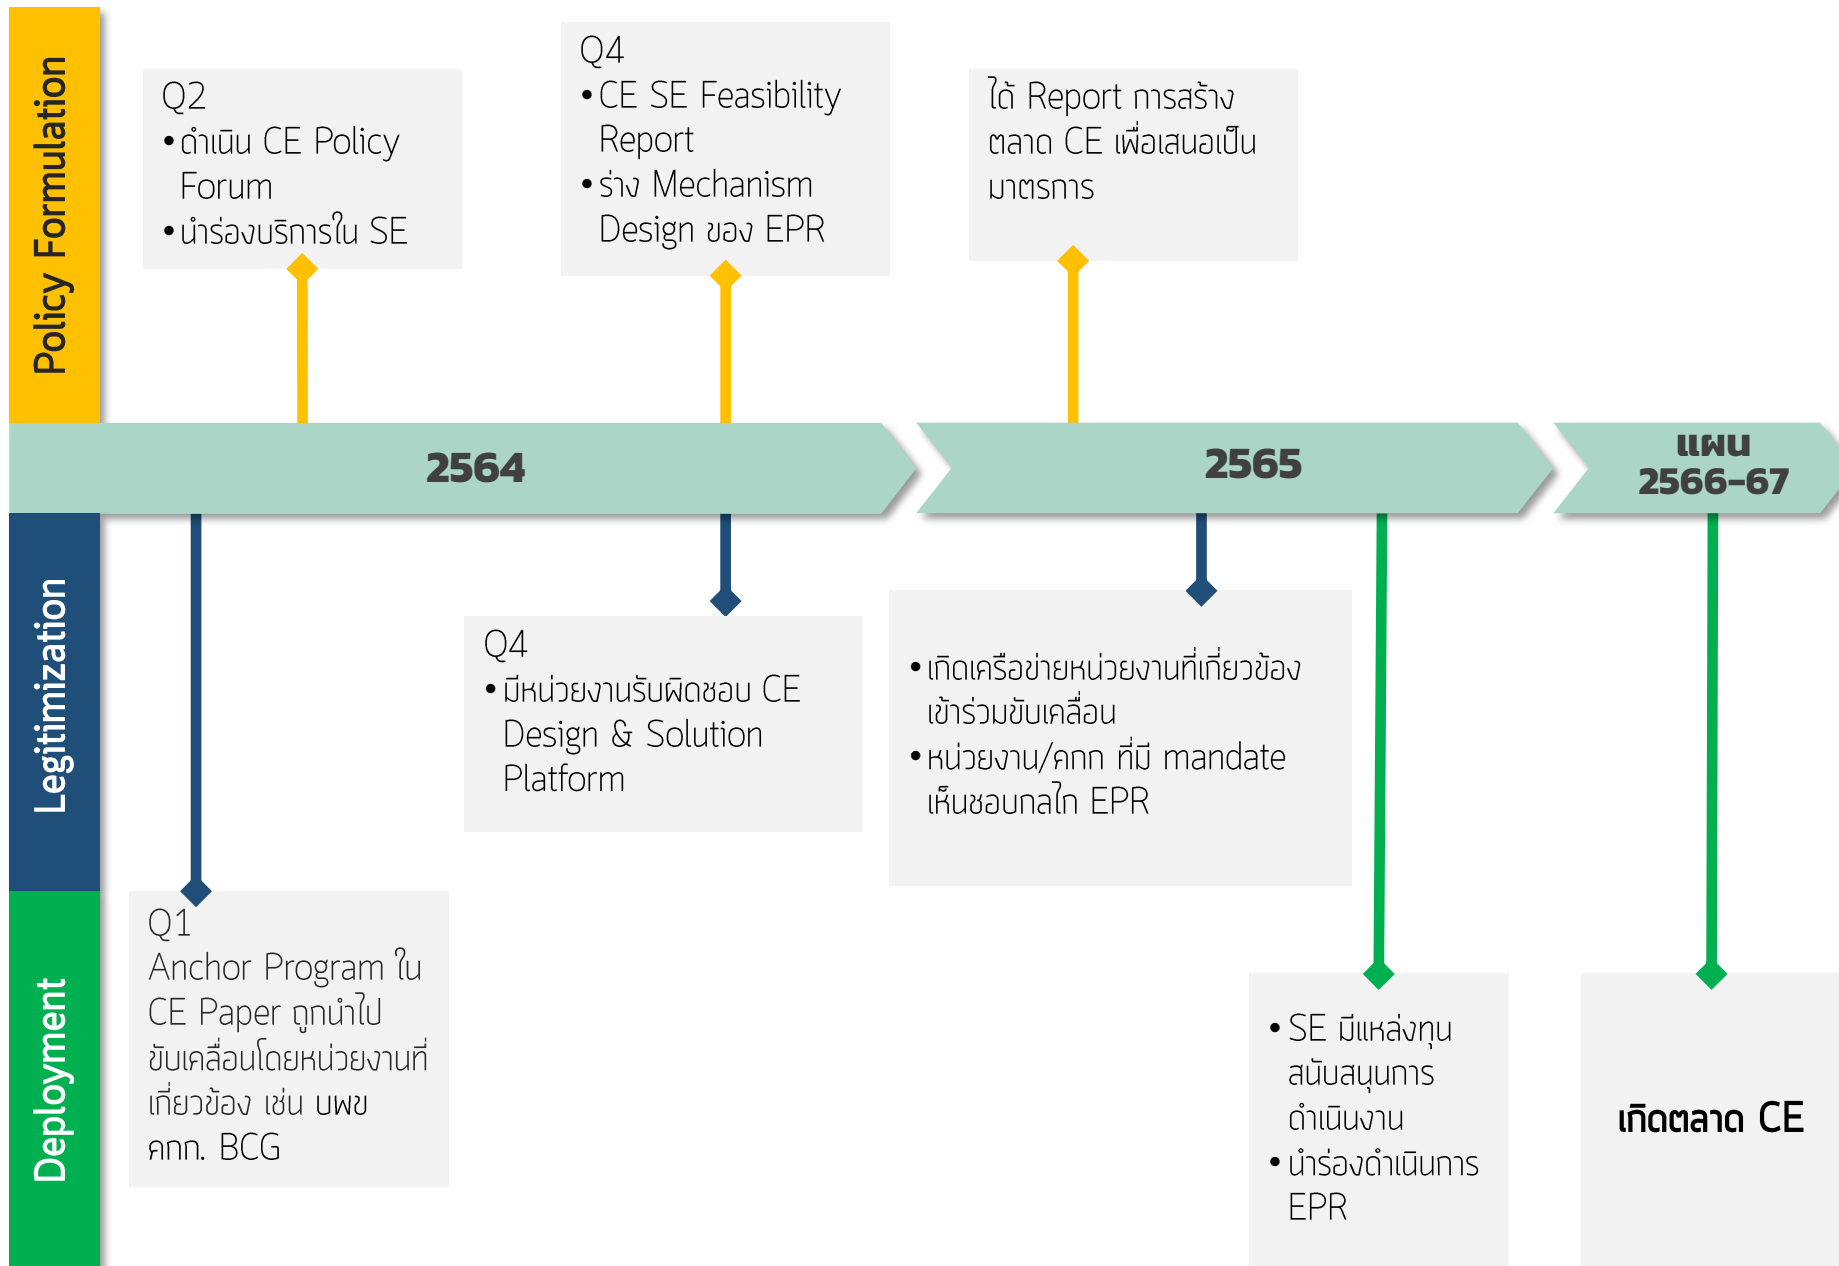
Policy Formulation

Q2
• ดำเนิน CE Policy Forum
• นำร่องบริการใน SE

Q4
• CE SE Feasibility Report
• ร่าง Mechanism Design ของ EPR

ได้ Report การสร้างตลาด CE เพื่อเสนอเป็นมาตรการ

2564

2565

แผน 2566-67

Legitimization

Q4
• มีหน่วยงานรับผิดชอบ CE Design & Solution Platform

• เกิดเครือข่ายหน่วยงานที่เกี่ยวข้องเข้าร่วมขับเคลื่อน
• หน่วยงาน/คกก ที่มี mandate เห็นชอบกลไก EPR

Deployment

Q1
Anchor Program ใน CE Paper ถูกนำไปขับเคลื่อนโดยหน่วยงานที่เกี่ยวข้อง เช่น บพข คกก. BCG

• SE มีแหล่งทุนสนับสนุนการดำเนินงาน
• นำร่องดำเนินการ EPR

เกิดตลาด CE